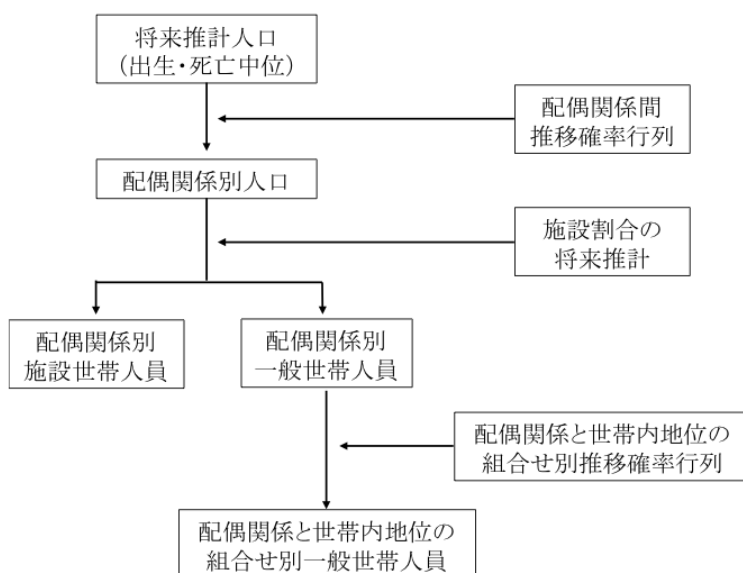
将来推計人口
(出生・死亡中位)

配偶関係間
推移確率行列

配偶関係別人口

施設割合の
将来推計

配偶関係別
施設世帯人員

配偶関係別
一般世帯人員

配偶関係と世帯内地位の
組合せ別推移確率行列

配偶関係と世帯内地位の
組合せ別一般世帯人員